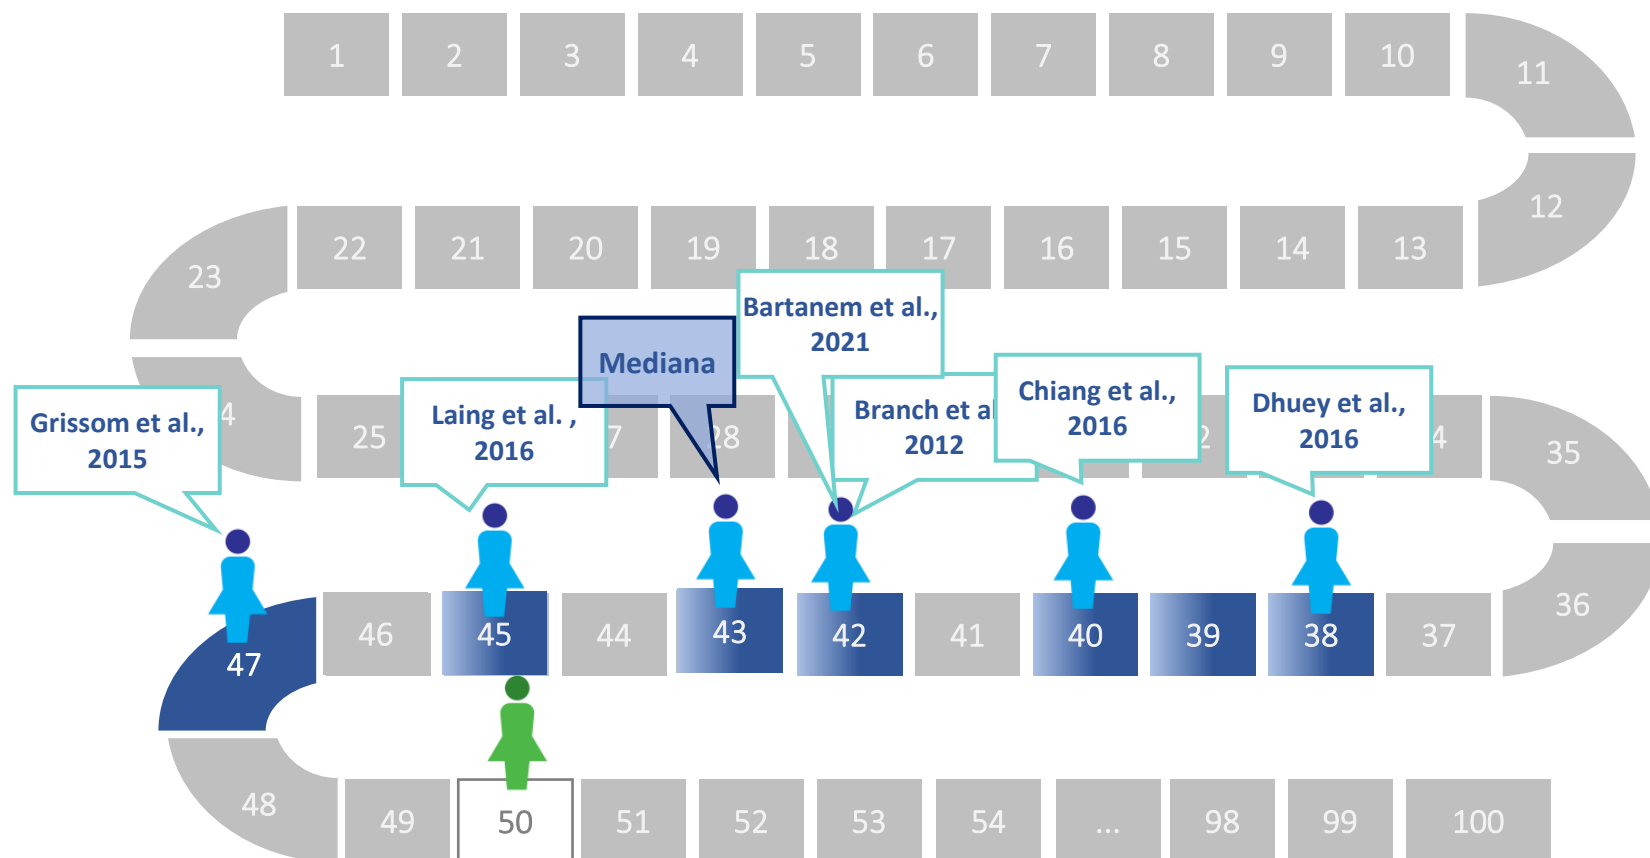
1 2 3 4 5 6 7 8 9 10 11

12

22 21 20 19 18 17 16 15 14 13

23

Bartanem et al., 2021

Mediana

Grissom et al., 2015

4

Laing et al. , 2016

25

7

28

Branch et al 2012

Chiang et al., 2016

2

Dhuey et al., 2016

4

35

47 46 45 44 43 42 41 40 39 38 37

36

48 49 50 51 52 53 54 ... 98 99 100